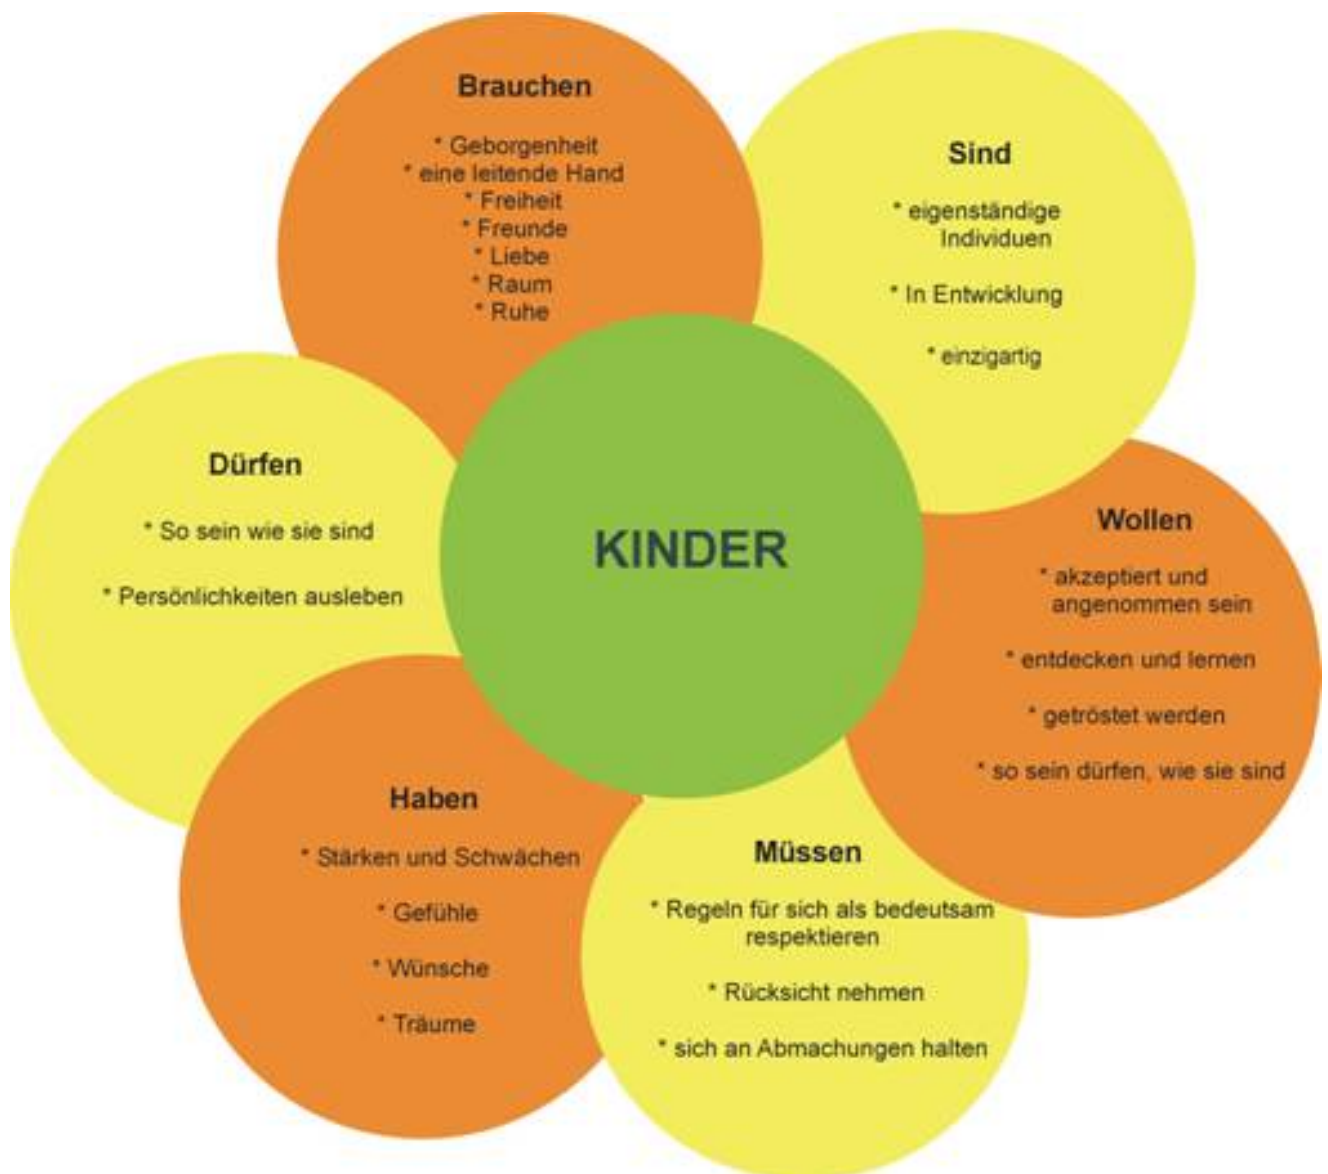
Brauchen

* Geborgenheit
* eine leitende Hand
* Freiheit
* Freunde
* Liebe
* Raum
* Ruhe

Sind

* eigenständige Individuen

* In Entwicklung

* einzigartig

Dürfen

* So sein wie sie sind

* Persönlichkeiten ausleben

KINDER

Wollen

* akzeptiert und angenommen sein

* entdecken und lernen

* getröstet werden

* so sein dürfen, wie sie sind

Haben

* Stärken und Schwächen

* Gefühle

* Wünsche

* Träume

Müssen

* Regeln für sich als bedeutsam respektieren

* Rücksicht nehmen

* sich an Abmachungen halten